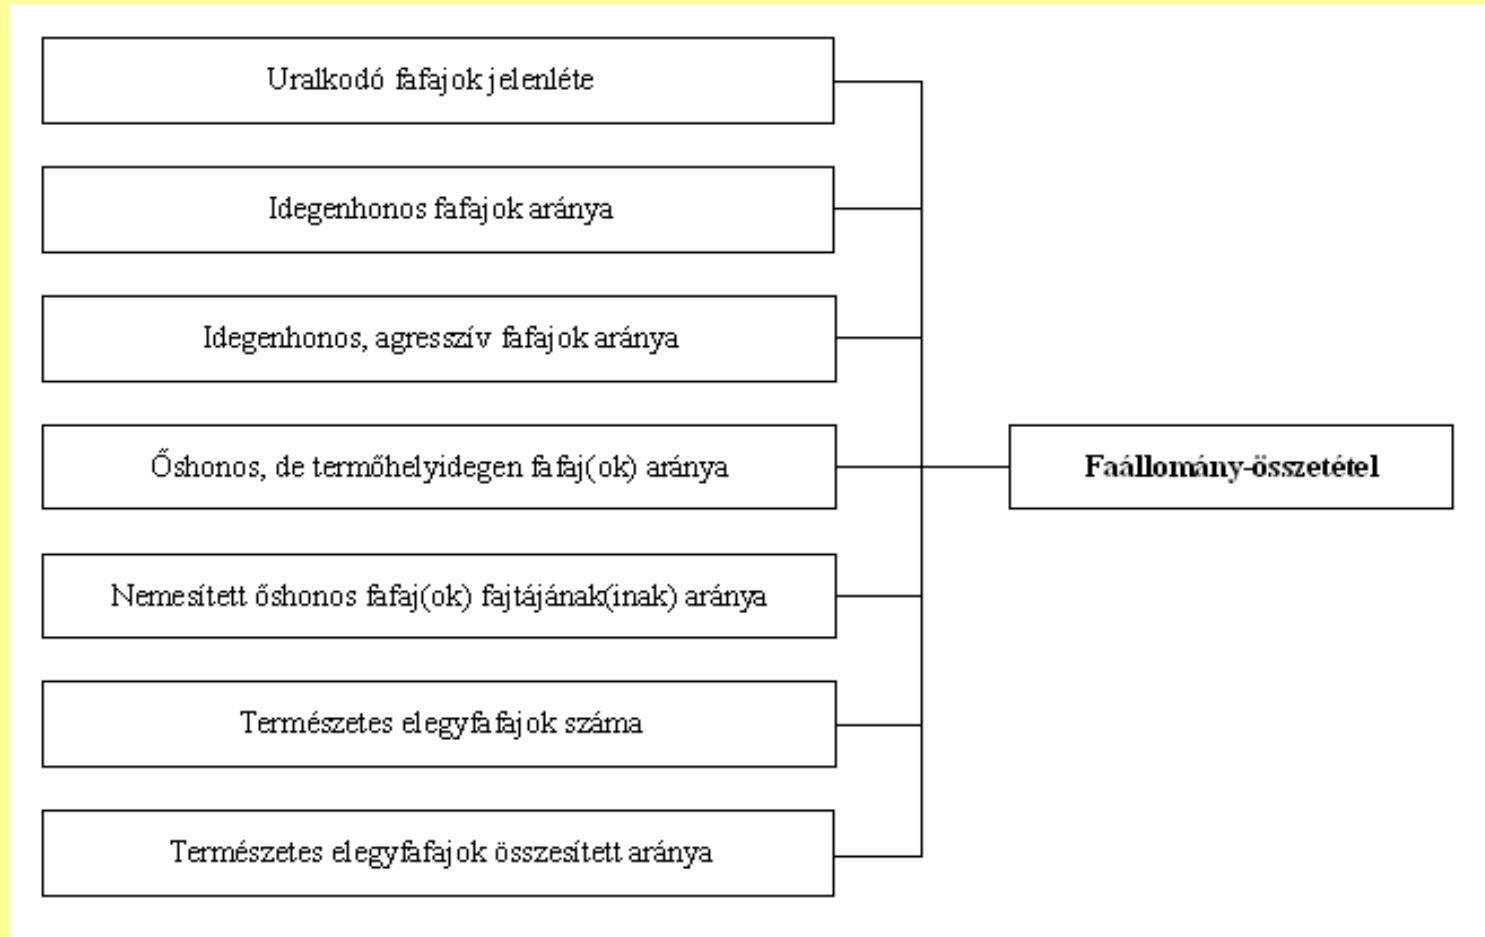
Uralkodó fafajok jelenléte

Idegenhonos fafajok aránya

Idegenhonos, agresszív fafajok aránya

Őshonos, de termőhelyidegen fafaj(ok) aránya

Nemesített őshonos fafaj(ok) fajtájának(inak) aránya

Természetes elegyfafajok száma

Természetes elegyfafajok összesített aránya

**Faállomány-összetétel**